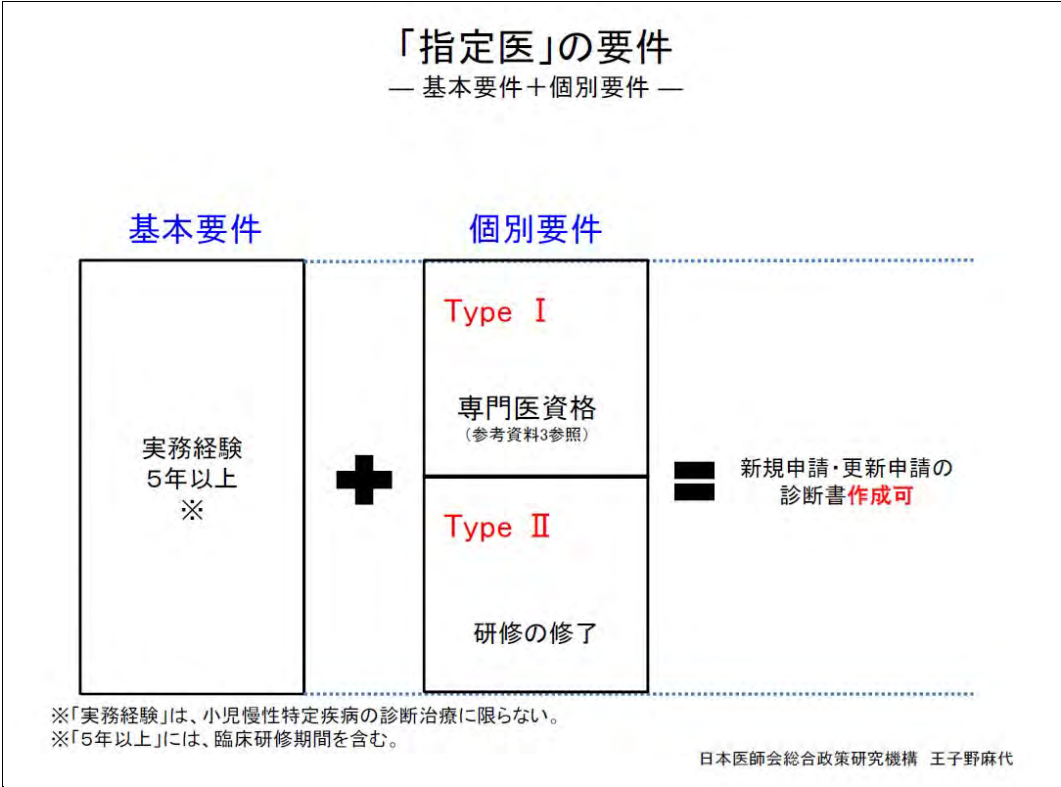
「指定医」の要件
— 基本要件＋個別要件 —

基本要件

個別要件

実務経験
5年以上
※

Type Ⅰ

専門医資格
（参考資料3参照）

Type Ⅱ

研修の修了

新規申請・更新申請の
診断書作成可

※「実務経験」は、小児慢性特定疾病の診断治療に限らない。
※「5年以上」には、臨床研修期間を含む。

日本医師会総合政策研究機構　王子野麻代